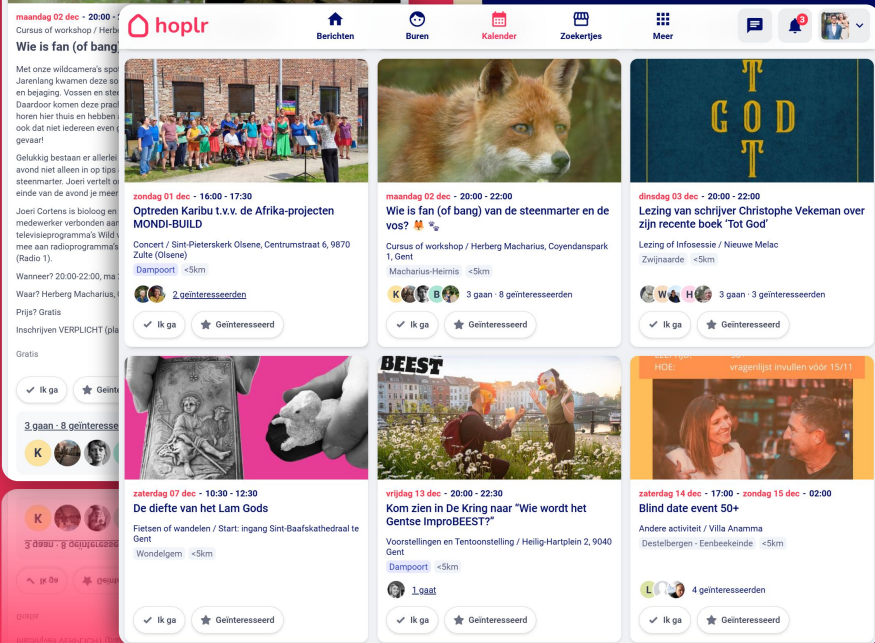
maandag 02 dec - 20:00 -
Cursus of workshop /
Wie is fan (of bang)

Met onze wildcamera's spo Jarenlang kwamen deze so en bejaging. Vossen en ste Daardoor komen deze prach horen hier thuis en hebben ook dat niet iedereen even gevaar!

Gelukkig bestaan er allerlei avond niet alleen in op tips steenmarter. Joeri vertelt o einde van de avond je meer

Joeri Cortens is bioloog en medewerker verbonden aan televisieprogramma's Wild mee aan radioprogramma's (Radio 1).

Wanneer? 20:00-22:00, ma

Waar? Herberg Macharius,

Prijs? Gratis

Inschrijven VERPLICHT (pla

Gratis

Ik ga
Geïnte

3 gaan · 8 geïnteresse

hoplr
Berichten
Buren
Kalender
Zoekertjes
Meer
3

zondag 01 dec - 16:00 - 17:30
Optreden Karibu t.v.v. de Afrika-projecten MONDI-BUILD
Concert / Sint-Pieterskerk Olsene, Centrumstraat 6, 9870 Zulte (Olsene)
Dampoort <5km
2 geïnteresseerden
Ik ga
Geïnteresseerd

maandag 02 dec - 20:00 - 22:00
Wie is fan (of bang) van de steenmarter en de vos? 🦊 🐾
Cursus of workshop / Herberg Macharius, Coyendanspark 1, Gent
Macharius-Heirnis <5km
3 gaan · 8 geïnteresseerden
Ik ga
Geïnteresseerd

dinsdag 03 dec - 20:00 - 22:00
Lezing van schrijver Christophe Vekeman over zijn recente boek 'Tot God'
Lezing of Infosessie / Nieuwe Melac
Zwijnaarde <5km
3 gaan · 3 geïnteresseerden
Ik ga
Geïnteresseerd

zaterdag 07 dec - 10:30 - 12:30
De diefte van het Lam Gods
Fietsen of wandelen / Start: ingang Sint-Baafskathedraal te Gent
Wondelgem <5km
Ik ga
Geïnteresseerd

BEEST
vrijdag 13 dec - 20:00 - 22:30
Kom zien in De Kring naar "Wie wordt het Gentse ImproBEEST?"
Voorstellingen en Tentoonstelling / Heilig-Hartplein 2, 9040 Gent
Dampoort <5km
1 gaat
Ik ga
Geïnteresseerd

HOE: vragenlijst invullen vóór 15/11
zaterdag 14 dec - 17:00 - zondag 15 dec - 02:00
Blind date event 50+
Andere activiteit / Villa Anamma
Destelbergen - Eenbeekeinde <5km
4 geïnteresseerden
Ik ga
Geïnteresseerd